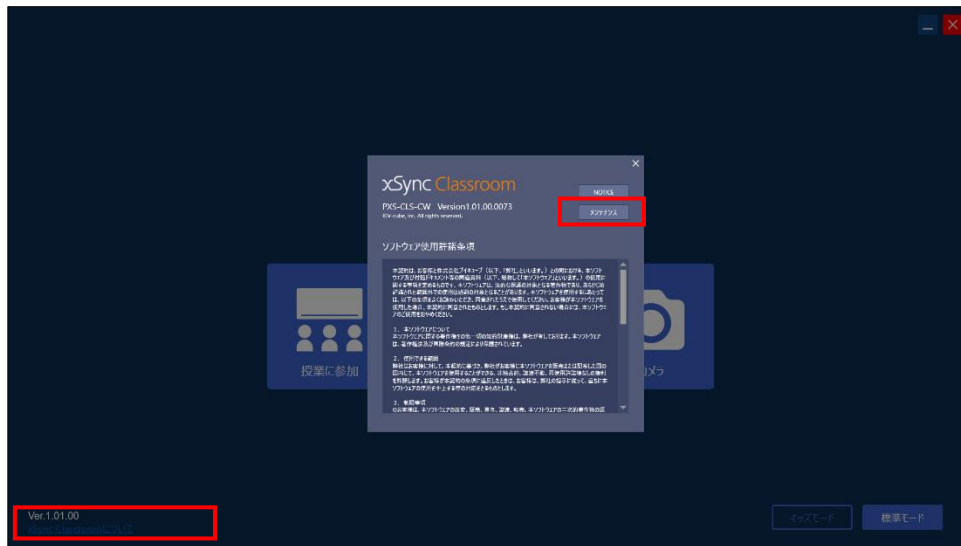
xSync Classroom
PXS-CLS-CW Version1.01.00.0073
IGY cube, Inc. All rights reserved.

NOTICE
メンテナンス

ソフトウェア使用許諾条項

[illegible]

1. 本ソフトウェアについて
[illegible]

2. 使用できる範囲
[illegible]

3. 制限事項
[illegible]

授業に参加
カメラ

Ver.1.01.00
xSync Classroomについて

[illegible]モード
標準モード